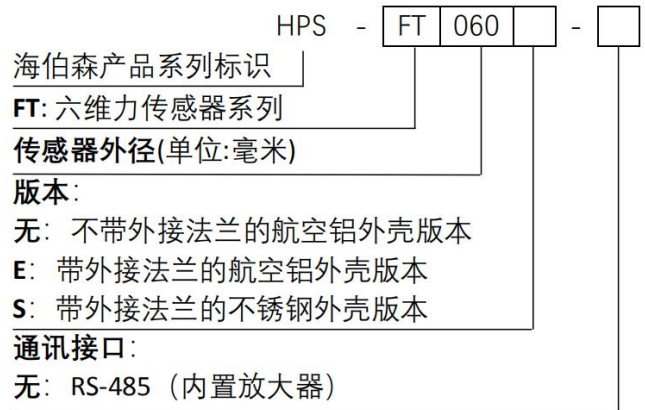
HPS - FT 060 -

海伯森产品系列标识

FT: 六维力传感器系列

传感器外径(单位:毫米)

版本:

无: 不带外接法兰的航空铝外壳版本

E: 带外接法兰的航空铝外壳版本

S: 带外接法兰的不锈钢外壳版本

通讯接口:

无: RS-485（内置放大器）